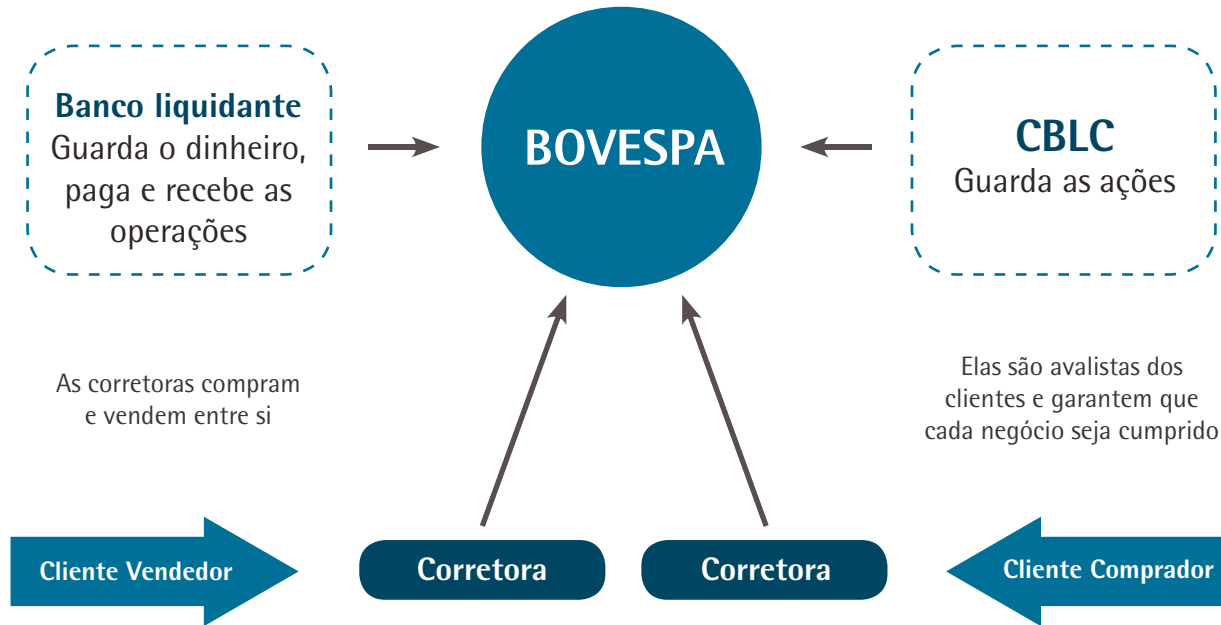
Banco liquidante
Guarda o dinheiro, paga e recebe as operações

BOVESPA

CBLC
Guarda as ações

As corretoras compram e vendem entre si

Elas são avalistas dos clientes e garantem que cada negócio seja cumprido

Cliente Vendedor

Corretora

Corretora

Cliente Comprador